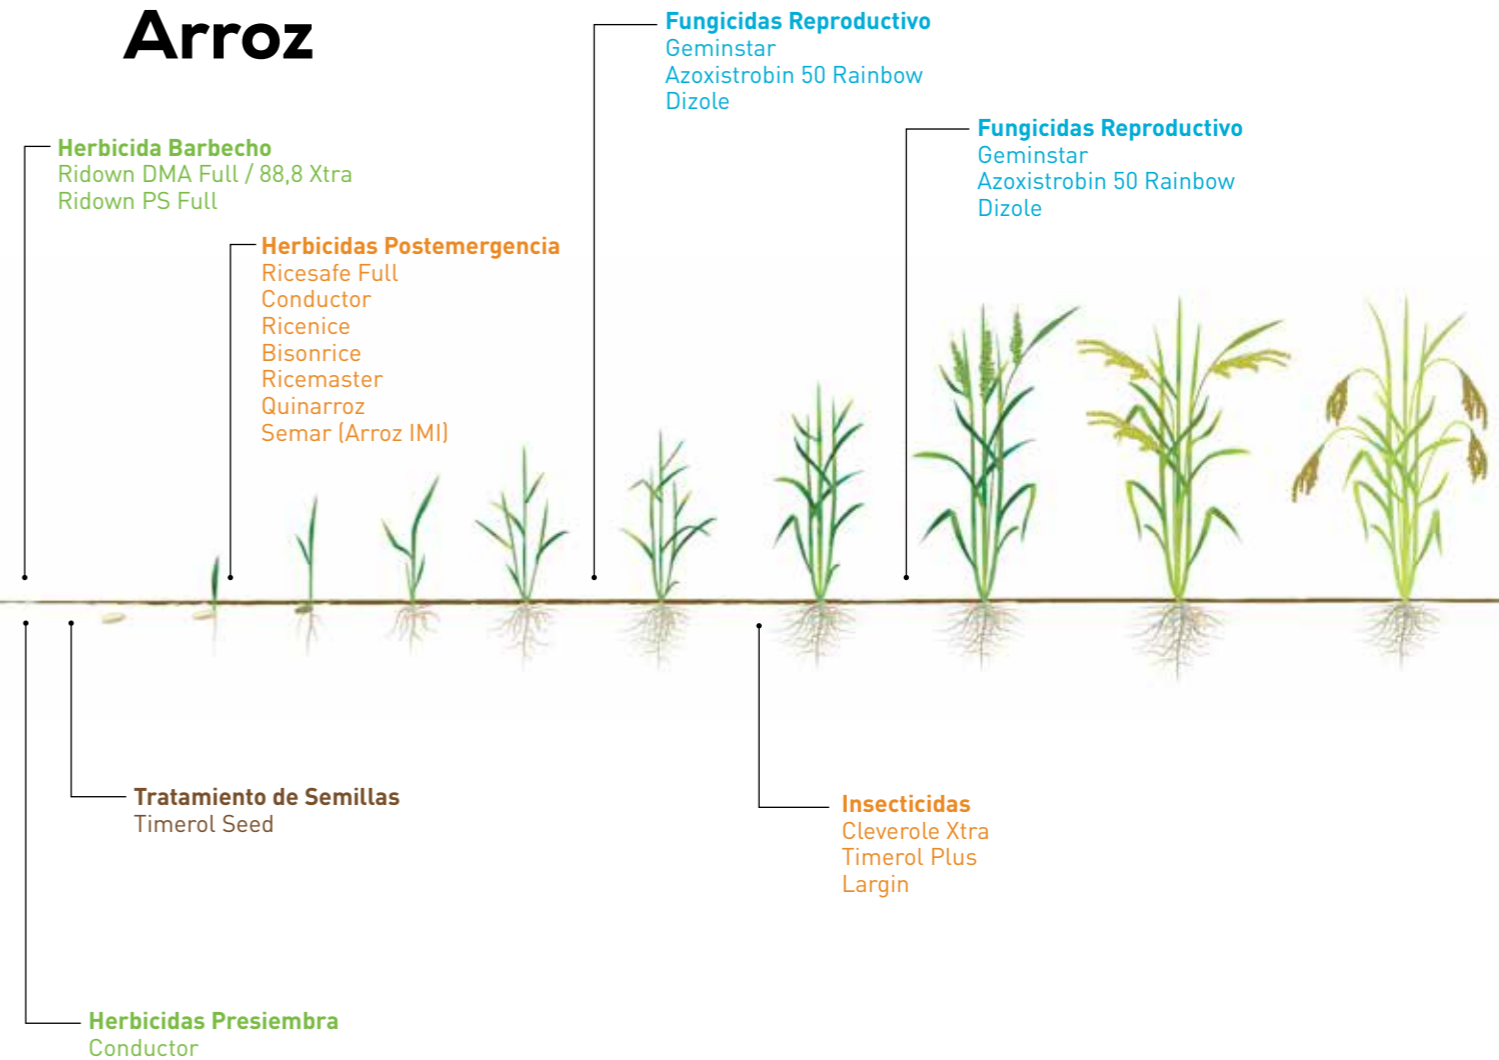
Arroz

Fungicidas Reproductivo
Geminstar
Azoxistrobin 50 Rainbow
Dizole

Fungicidas Reproductivo
Geminstar
Azoxistrobin 50 Rainbow
Dizole

Herbicida Barbecho
Ridown DMA Full / 88,8 Xtra
Ridown PS Full

Herbicidas Postemergencia
Ricesafe Full
Conductor
Ricenice
Bisonrice
Ricemaster
Quinarroz
Semar (Arroz IMI)

Tratamiento de Semillas
Timerol Seed

Insecticidas
Cleverole Xtra
Timerol Plus
Largin

Herbicidas Presiembra
Conductor